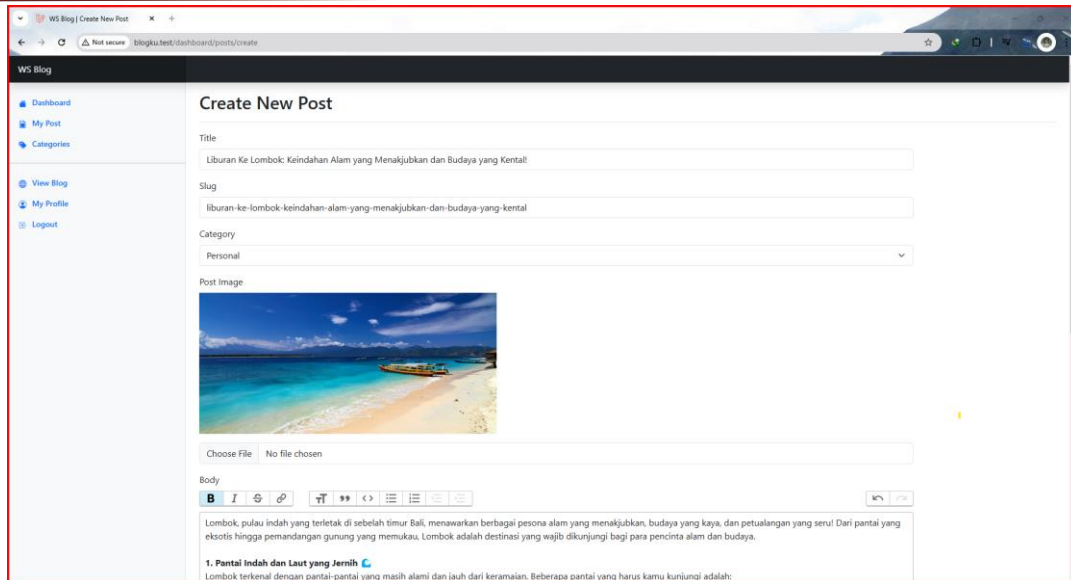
WS Blog | Create New Post

Not secure blogku.test/dashboard/posts/create

WS Blog

Dashboard
My Post
Categories

View Blog
My Profile
Logout

Create New Post

Title

Liburan Ke Lombok: Keindahan Alam yang Menakjubkan dan Budaya yang Kental!

Slug

liburan-ke-lombok-keindahan-alam-yang-menakjubkan-dan-budaya-yang-kental

Category

Personal

Post Image

Choose File No file chosen

Body

B I

Lombok, pulau indah yang terletak di sebelah timur Bali, menawarkan berbagai pesona alam yang menakjubkan, budaya yang kaya, dan petualangan yang seru! Dari pantai yang eksotis hingga pemandangan gunung yang memukau, Lombok adalah destinasi yang wajib dikunjungi bagi para pencinta alam dan budaya.

1. Pantai Indah dan Laut yang Jernih

Lombok terkenal dengan pantai-pantai yang masih alami dan jauh dari keramaian. Beberapa pantai yang harus kamu kunjungi adalah: